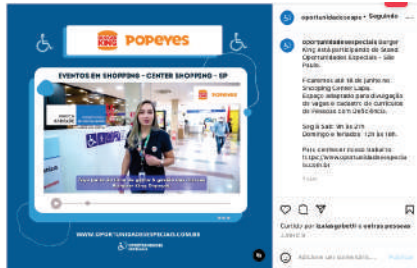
BURGER KING POPEYES

EVENTOS EM SHOPPING - CENTER SHOPPING - SP

POPEYES

WWW.OPORTUNIDADESESPECIAIS.COM.BR

oportunidadesespe • Seguindo

oportunidadesespeciais Burger King está participando do Grand Oportunidades Especiais - São Paulo.

Fique até 16 de junho no Shopping Center Lapa. Espaço adaptado para divulgação de vagas e cadastro de currículos de Pessoas com Deficiência.

Seg à Sab: 10h às 21h
Domingo e feriados: 12h às 18h.

Para conhecer nosso trabalho: https://www.oportunidadesespeciais.com.br

Curtido por isabelgebetti e outras pessoas

Adicione um comentário...